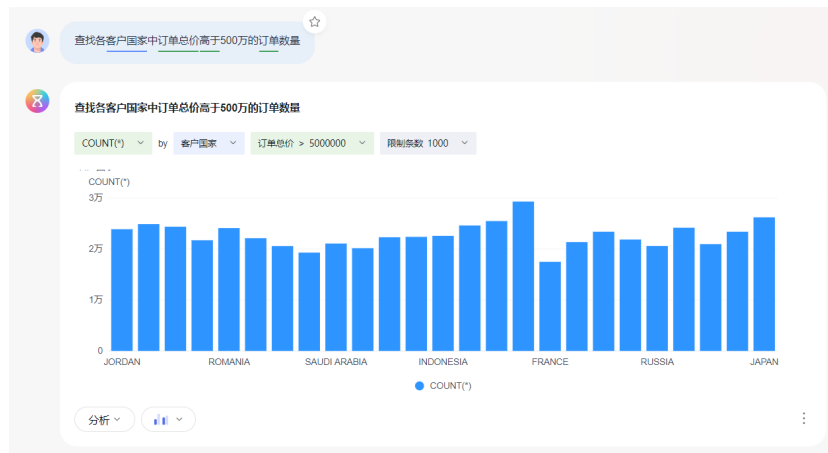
查找各客户国家中订单总价高于500万的订单数量

查找各客户国家中订单总价高于500万的订单数量

COUNT(*) by 客户国家 订单总价 > 5000000 限制条数 1000

COUNT(*)

3万

2万

1万

0

JORDAN ROMANIA SAUDI ARABIA INDONESIA FRANCE RUSSIA JAPAN

COUNT(*)

分析